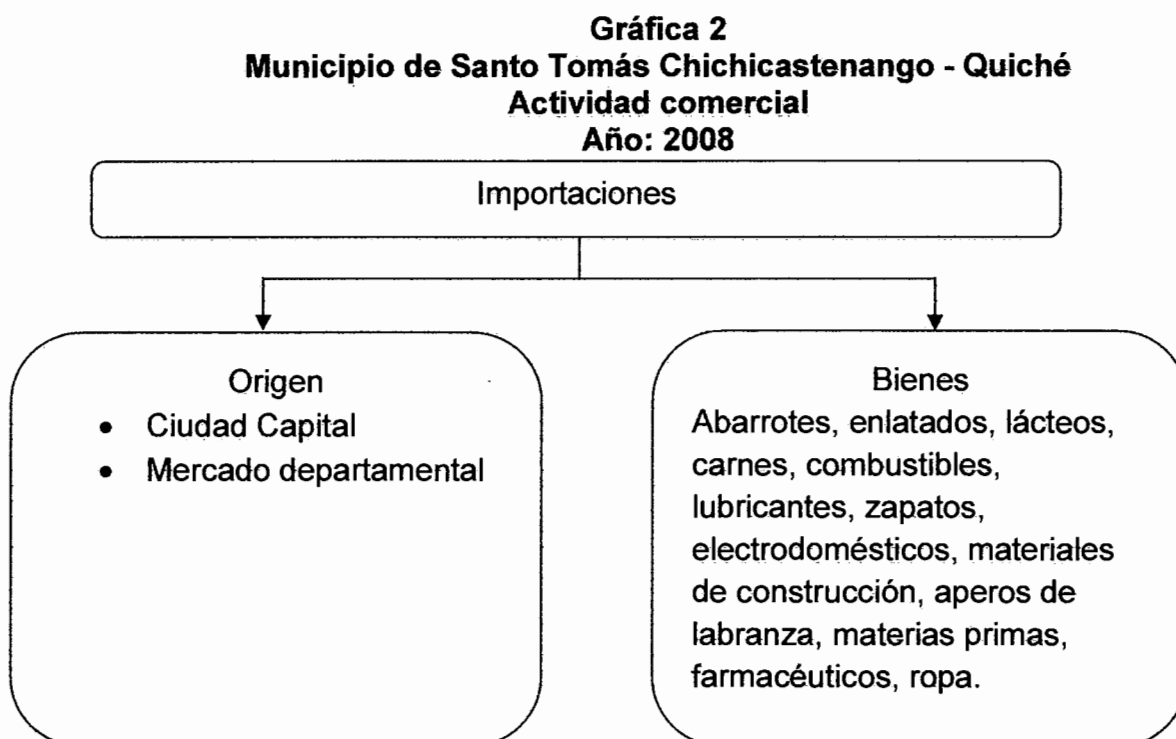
Gráfica 2
Municipio de Santo Tomás Chichicastenango - Quiché
Actividad comercial
Año: 2008

Importaciones

Origen
• Ciudad Capital
• Mercado departamental

Bienes
Abarrotes, enlatados, lácteos, carnes, combustibles, lubricantes, zapatos, electrodomésticos, materiales de construcción, aperos de labranza, materias primas, farmacéuticos, ropa.